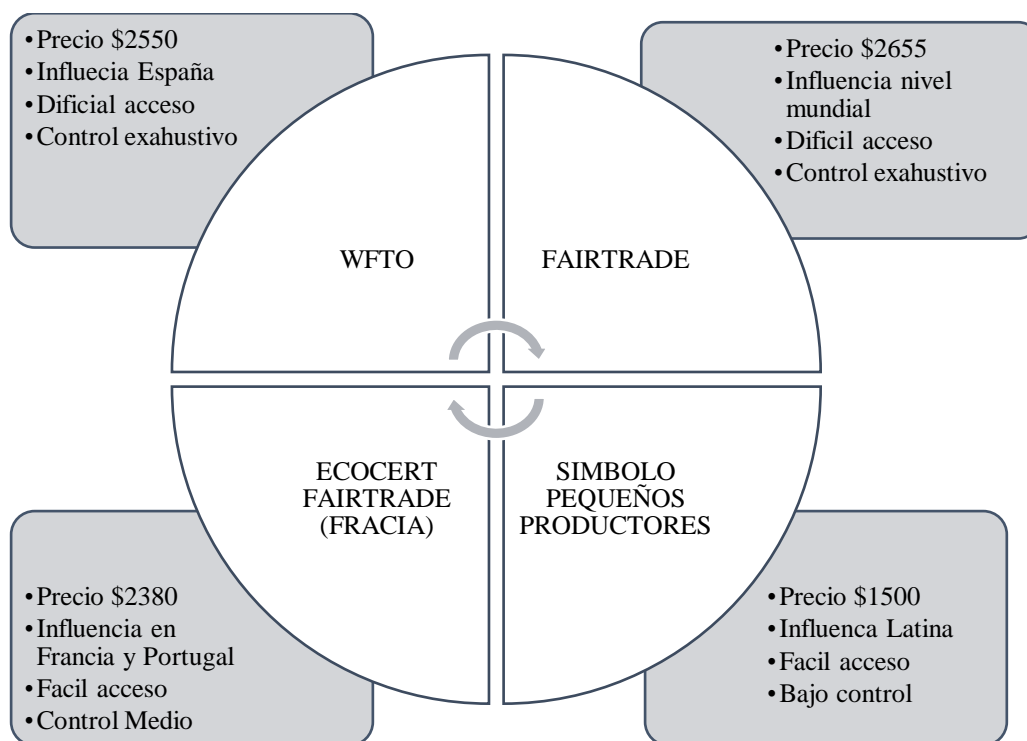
• Precio \$2550
• Influecia España
• Dificial acceso
• Control exahustivo

• Precio \$2655
• Influencia nivel mundial
• Dificil acceso
• Control exahustivo

WFTO

FAIRTRADE

ECOCERT FAIRTRADE (FRACIA)

SIMBOLO PEQUEÑOS PRODUCTORES

• Precio \$2380
• Influencia en Francia y Portugal
• Facil acceso
• Control Medio

• Precio \$1500
• Influenca Latina
• Facil acceso
• Bajo control